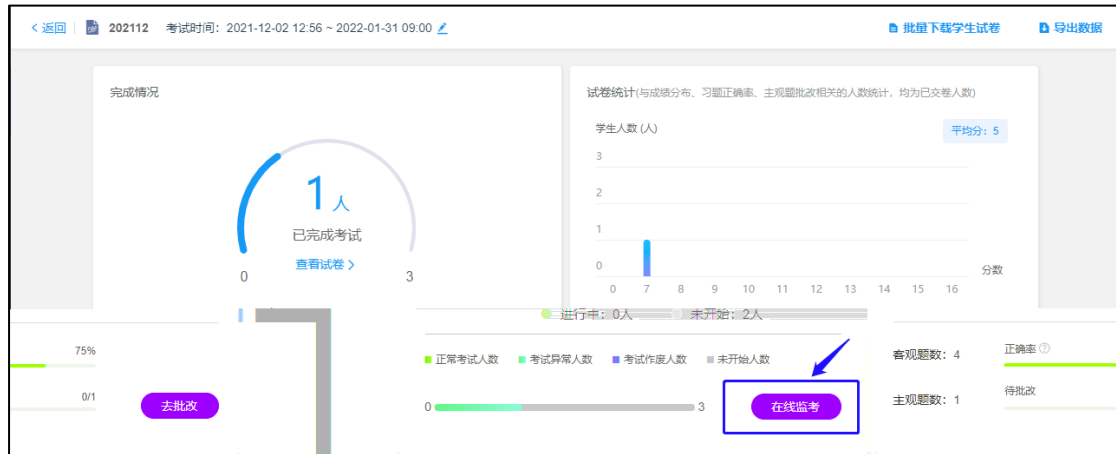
< 返回 | 202112 考试时间：2021-12-02 12:56 ~ 2022-01-31 09:00

批量下载学生试卷 导出数据

完成情况

1人
已完成考试
查看试卷 >
0 3

试卷统计(与成绩分布、习题正确率、主观题批改相关的人数统计，均为已交卷人数)

学生人数 (人)
平均分：5
3
2
1
0
0 7 8 9 10 11 12 13 14 15 16 分数

进行中：0人 未开始：2人

75%
0/1
去批改

正常考试人数 考试异常人数 考试作废人数 未开始人数
0 3
在线监考

客观题数：4
主观题数：1
正确率
待批改